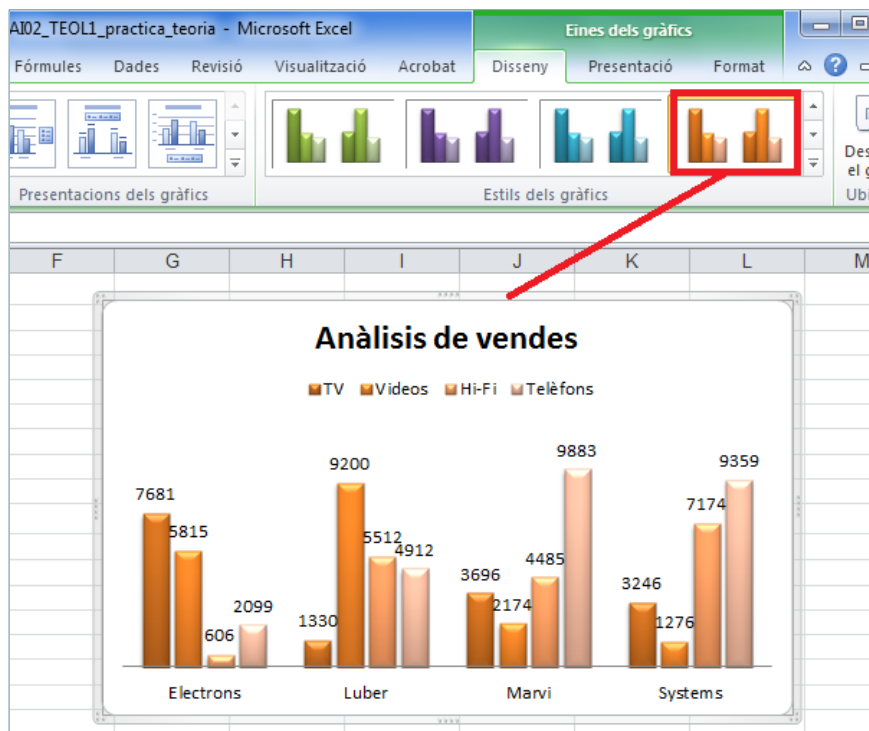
AI02_TEOL1_practica_teoria - Microsoft Excel

Eines dels gràfics

Fórmules Dades Revisió Visualització Acrobat Disseny Presentació Format

Presentacions dels gràfics

Estils dels gràfics

Des el g

Ubi

F G H I J K L M

Anàlisis de vendes

TV Videos Hi-Fi Telèfons

| | TV | Videos | Hi-Fi | Telèfons |
|---|---|---|---|---|
| Electrons | 7681 | 5815 | 606 | 2099 |
| Luber | 1330 | 9200 | 5512 | 4912 |
| Marvi | 3696 | 2174 | 4485 | 9883 |
| Systems | 3246 | 1276 | 7174 | 9359 |